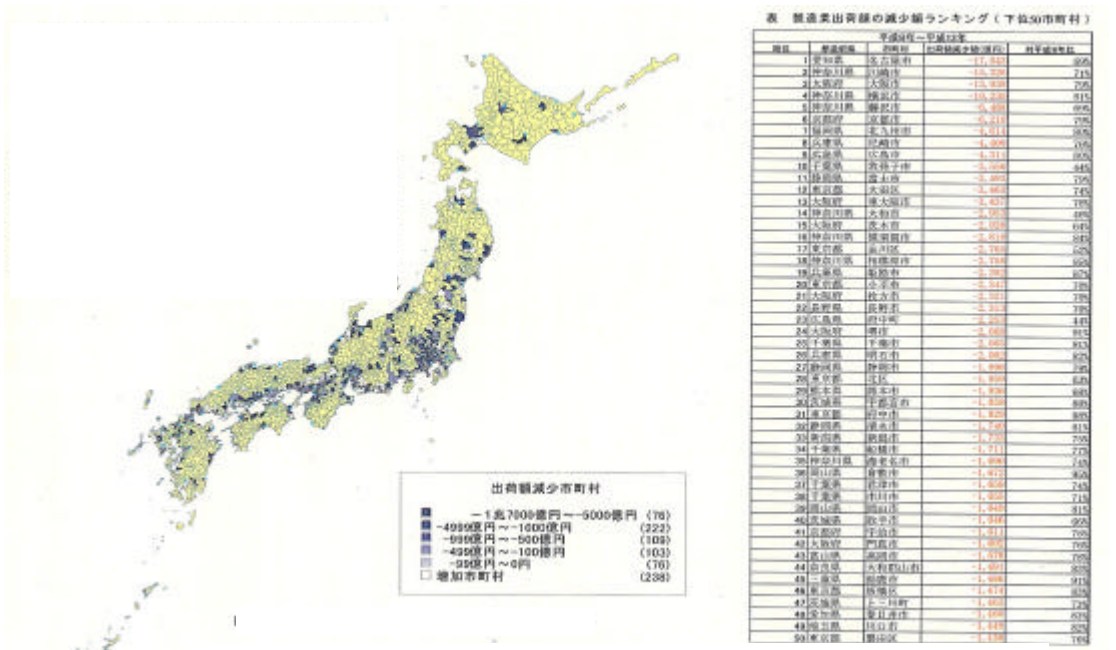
出荷額減少市町村

−1兆7000億円〜−5000億円 (76)
−4999億円〜−1000億円 (222)
−999億円〜−500億円 (109)
−499億円〜−100億円 (103)
−99億円〜0円 (76)
増加市町村 (238)

表 製造業出荷額の減少額ランキング（下位50市町村）

平成9年〜平成13年

| 順位 | 都道府県 | 市町村 | 出荷額減少額(億円) | 対平成9年比 |
|---|---|---|---|---|
| 1 | 愛知県 | 名古屋市 | −17,942 | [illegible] |
| 2 | 神奈川県 | 川崎市 | −15,329 | 71% |
| 3 | 大阪府 | 大阪市 | −13,938 | 79% |
| 4 | 神奈川県 | 横浜市 | −10,938 | 83% |
| 5 | 神奈川県 | 藤沢市 | −6,420 | 69% |
| 6 | 京都府 | 京都市 | −6,210 | 79% |
| 7 | 福岡県 | 北九州市 | −4,914 | 76% |
| 8 | 兵庫県 | 尼崎市 | −4,409 | 75% |
| 9 | 広島県 | 広島市 | −4,311 | 80% |
| 10 | 千葉県 | 市原市 | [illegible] | 84% |
| 11 | 静岡県 | 富士市 | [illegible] | 75% |
| 12 | 東京都 | 大田区 | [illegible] | 74% |
| 13 | 大阪府 | 東大阪市 | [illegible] | 78% |
| 14 | 神奈川県 | 大和市 | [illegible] | 48% |
| 15 | 大阪府 | 茨木市 | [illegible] | 64% |
| 16 | 神奈川県 | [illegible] | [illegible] | 68% |
| 17 | 東京都 | 品川区 | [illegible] | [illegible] |
| 18 | 神奈川県 | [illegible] | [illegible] | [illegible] |
| 19 | 兵庫県 | 姫路市 | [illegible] | 87% |
| 20 | 東京都 | 小平市 | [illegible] | 73% |
| 21 | 大阪府 | 枚方市 | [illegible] | 78% |
| 22 | 長野県 | 長野市 | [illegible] | 78% |
| 23 | 広島県 | 府中市 | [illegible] | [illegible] |
| 24 | 大阪府 | 堺市 | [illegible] | 89% |
| 25 | 千葉県 | 千葉市 | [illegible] | 83% |
| 26 | 兵庫県 | 明石市 | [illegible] | 82% |
| 27 | 静岡県 | 静岡市 | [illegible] | 79% |
| 28 | 東京都 | 北区 | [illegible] | 63% |
| 29 | 熊本県 | 熊本市 | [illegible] | 68% |
| 30 | 茨城県 | 下館市 | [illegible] | 68% |
| 31 | 東京都 | 府中市 | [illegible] | 88% |
| 32 | 静岡県 | 浜松市 | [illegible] | 81% |
| 33 | 東京都 | 墨田区 | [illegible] | 75% |
| 34 | 千葉県 | 船橋市 | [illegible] | 77% |
| 35 | 神奈川県 | 南足柄市 | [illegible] | 74% |
| 36 | 富山県 | 富山市 | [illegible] | 80% |
| 37 | 千葉県 | 君津市 | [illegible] | 74% |
| 38 | 千葉県 | 市川市 | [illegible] | 71% |
| 39 | 岡山県 | 岡山市 | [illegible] | 81% |
| 40 | 茨城県 | 取手市 | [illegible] | 60% |
| 41 | 石川県 | 小松市 | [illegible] | 78% |
| 42 | 大阪府 | 門真市 | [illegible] | 78% |
| 43 | 富山県 | 高岡市 | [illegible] | 78% |
| 44 | 奈良県 | 大和郡山市 | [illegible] | 80% |
| 45 | 三重県 | 鈴鹿市 | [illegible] | 91% |
| 46 | 東京都 | 昭島市 | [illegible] | 82% |
| 47 | 茨城県 | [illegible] | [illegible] | 72% |
| 48 | 愛知県 | 豊川市 | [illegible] | 80% |
| 49 | 埼玉県 | 川口市 | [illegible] | 83% |
| 50 | 東京都 | 板橋区 | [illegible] | 76% |